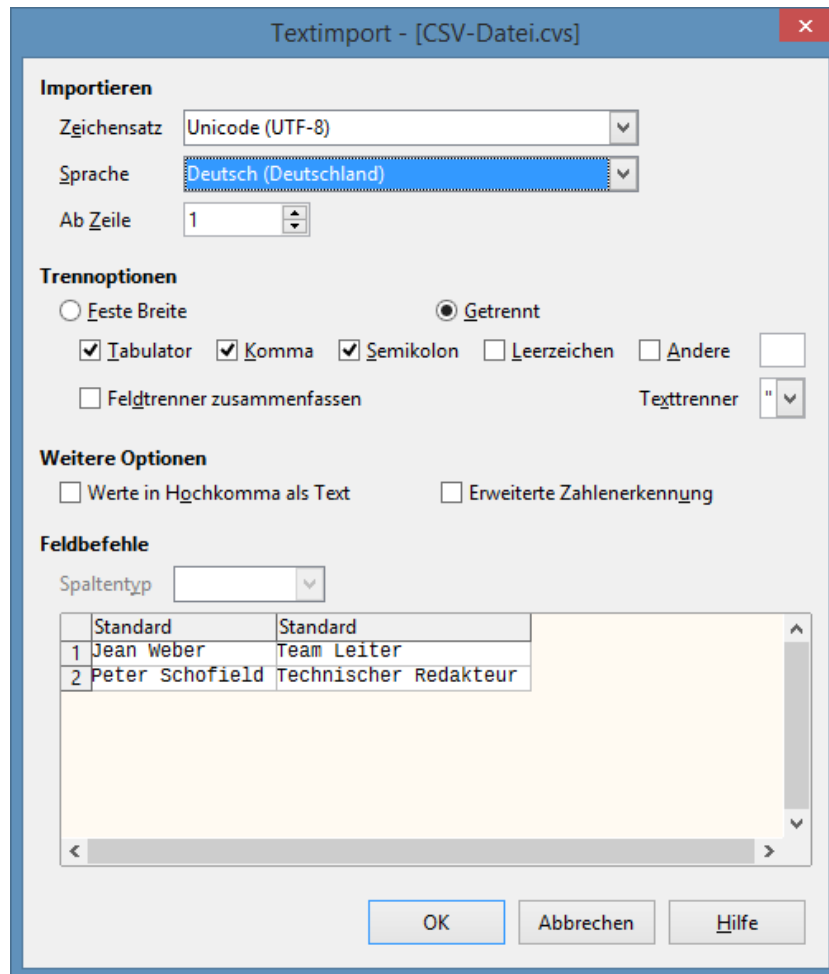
Textimport - [CSV-Datei.cvs]

Importieren

Zeichensatz Unicode (UTF-8)

Sprache Deutsch (Deutschland)

Ab Zeile 1

Trennoptionen

Feste Breite

Getrennt

Tabulator Komma Semikolon Leerzeichen Andere

Feldtrenner zusammenfassen

Texttrenner "

Weitere Optionen

Werte in Hochkomma als Text

Erweiterte Zahlenerkennung

Feldbefehle

Spaltentyp

| | Standard | Standard |
|---|---|---|
| 1 | Jean Weber | Team Leiter |
| 2 | Peter Schofield | Technischer Redakteur |

OK Abbrechen Hilfe